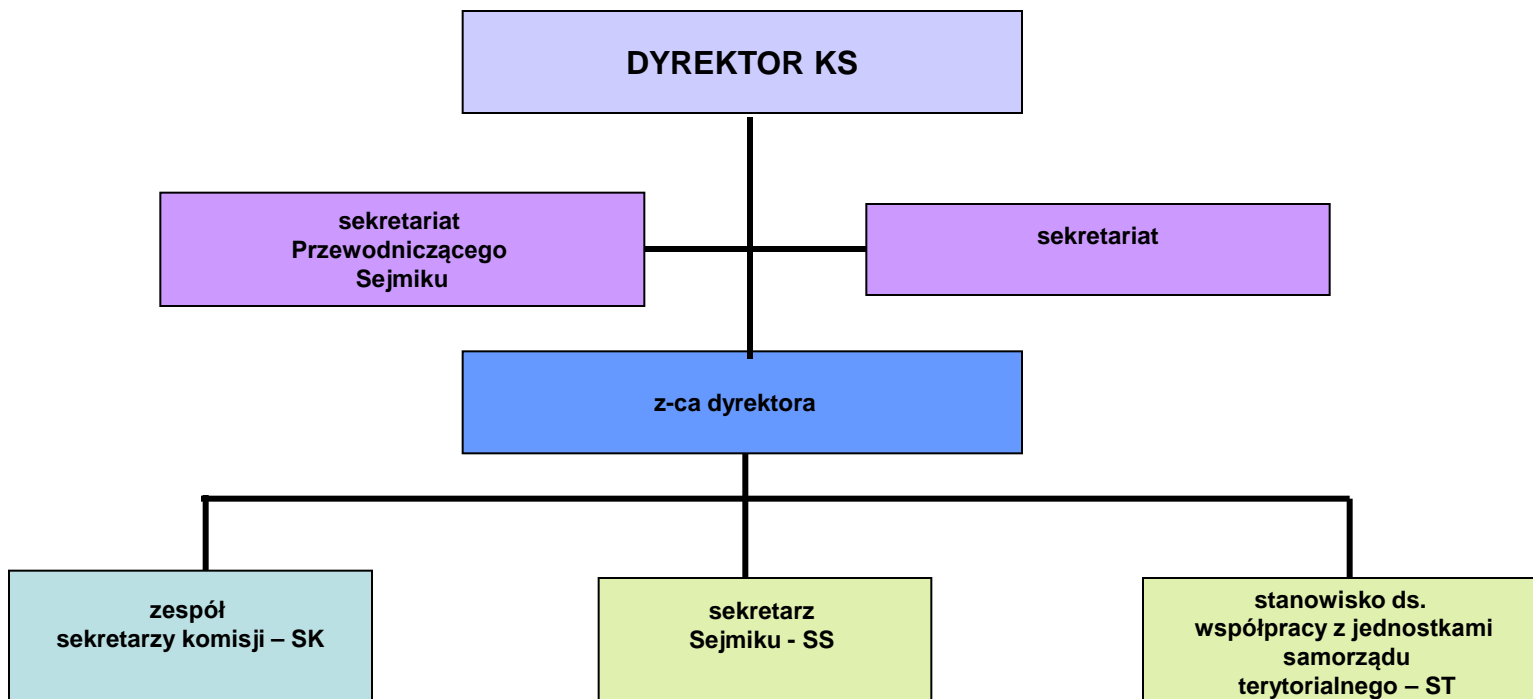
DYREKTOR KS

sekretariat Przewodniczącego Sejmiku

sekretariat

z-ca dyrektora

zespół sekretarzy komisji – SK

sekretarz Sejmiku - SS

stanowisko ds. współpracy z jednostkami samorządu terytorialnego – ST